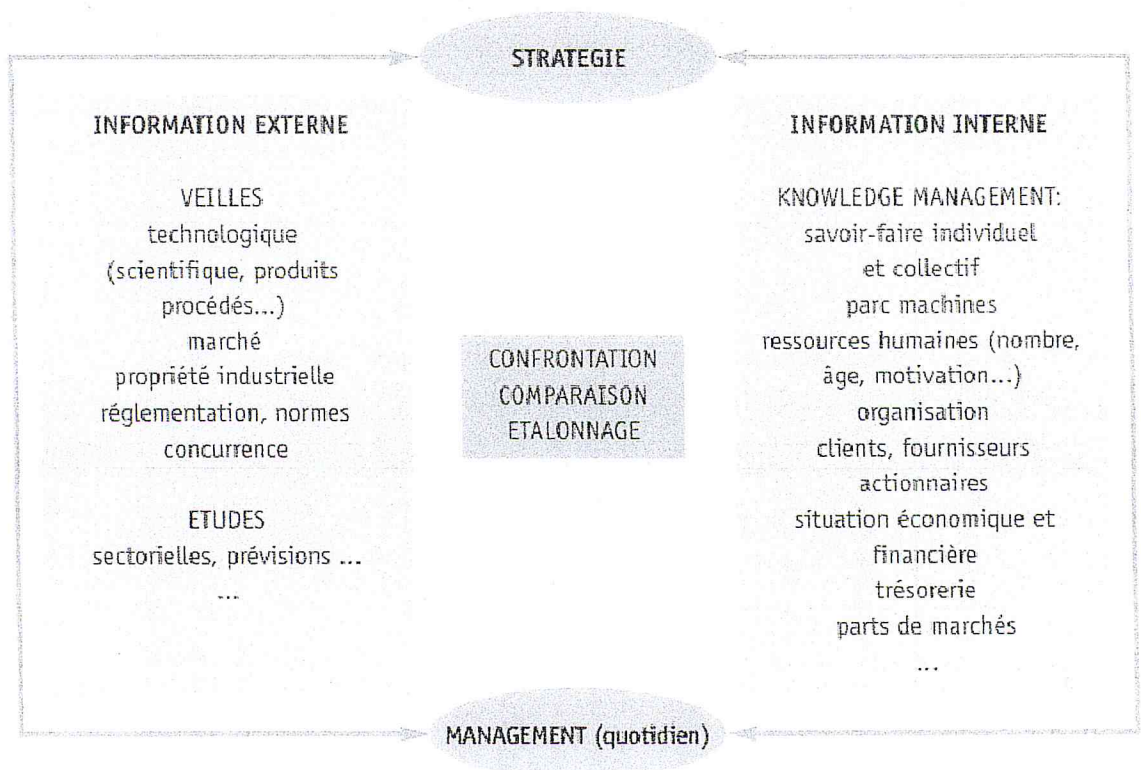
STRATEGIE

INFORMATION EXTERNE

VEILLES
technologique
(scientifique, produits
procédés...)
marché
propriété industrielle
réglementation, normes
concurrence

ETUDES
sectorielles, prévisions ...
...

CONFRONTATION
COMPARAISON
ETALONNAGE

INFORMATION INTERNE

KNOWLEDGE MANAGEMENT:
savoir-faire individuel
et collectif
parc machines
ressources humaines (nombre, âge, motivation...)
organisation
clients, fournisseurs
actionnaires
situation économique et financière
trésorerie
parts de marchés
...

MANAGEMENT (quotidien)